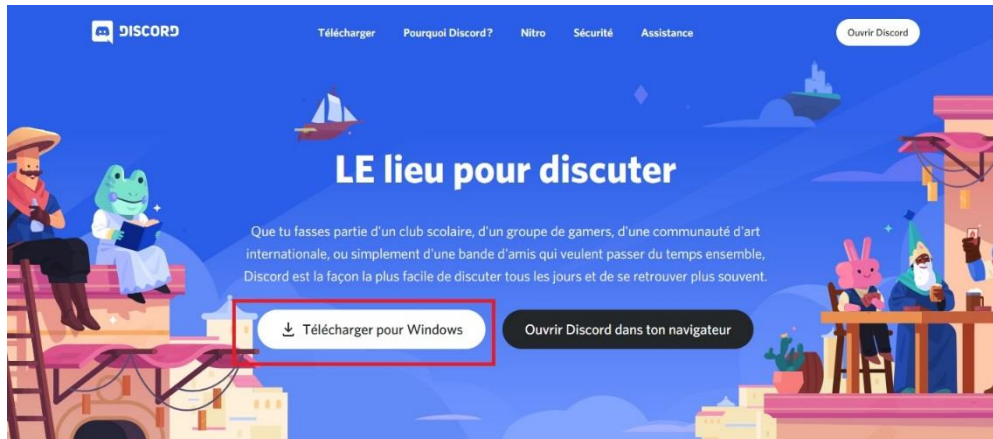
DISCORD

Télécharger Pourquoi Discord? Nitro Sécurité Assistance

Ouvrir Discord

LE lieu pour discuter

Que tu fasses partie d'un club scolaire, d'un groupe de gamers, d'une communauté d'art internationale, ou simplement d'une bande d'amis qui veulent passer du temps ensemble, Discord est la façon la plus facile de discuter tous les jours et de se retrouver plus souvent.

Télécharger pour Windows

Ouvrir Discord dans ton navigateur